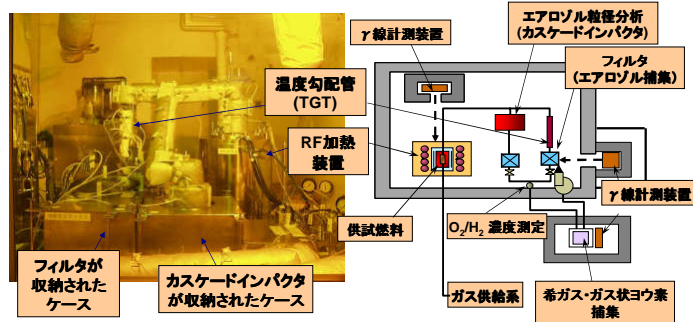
γ線計測装置

エアロゾル粒径分析
(カスケードインパクタ)

温度勾配管
(TGT)

フィルタ
(エアロゾル捕集)

RF加熱
装置

γ線計測装置

供試燃料

$O_2/H_2$ 濃度測定

フィルタが
収納された
ケース

カスケードインパクタ
が収納されたケース

ガス供給系

希ガス・ガス状ヨウ素
捕集